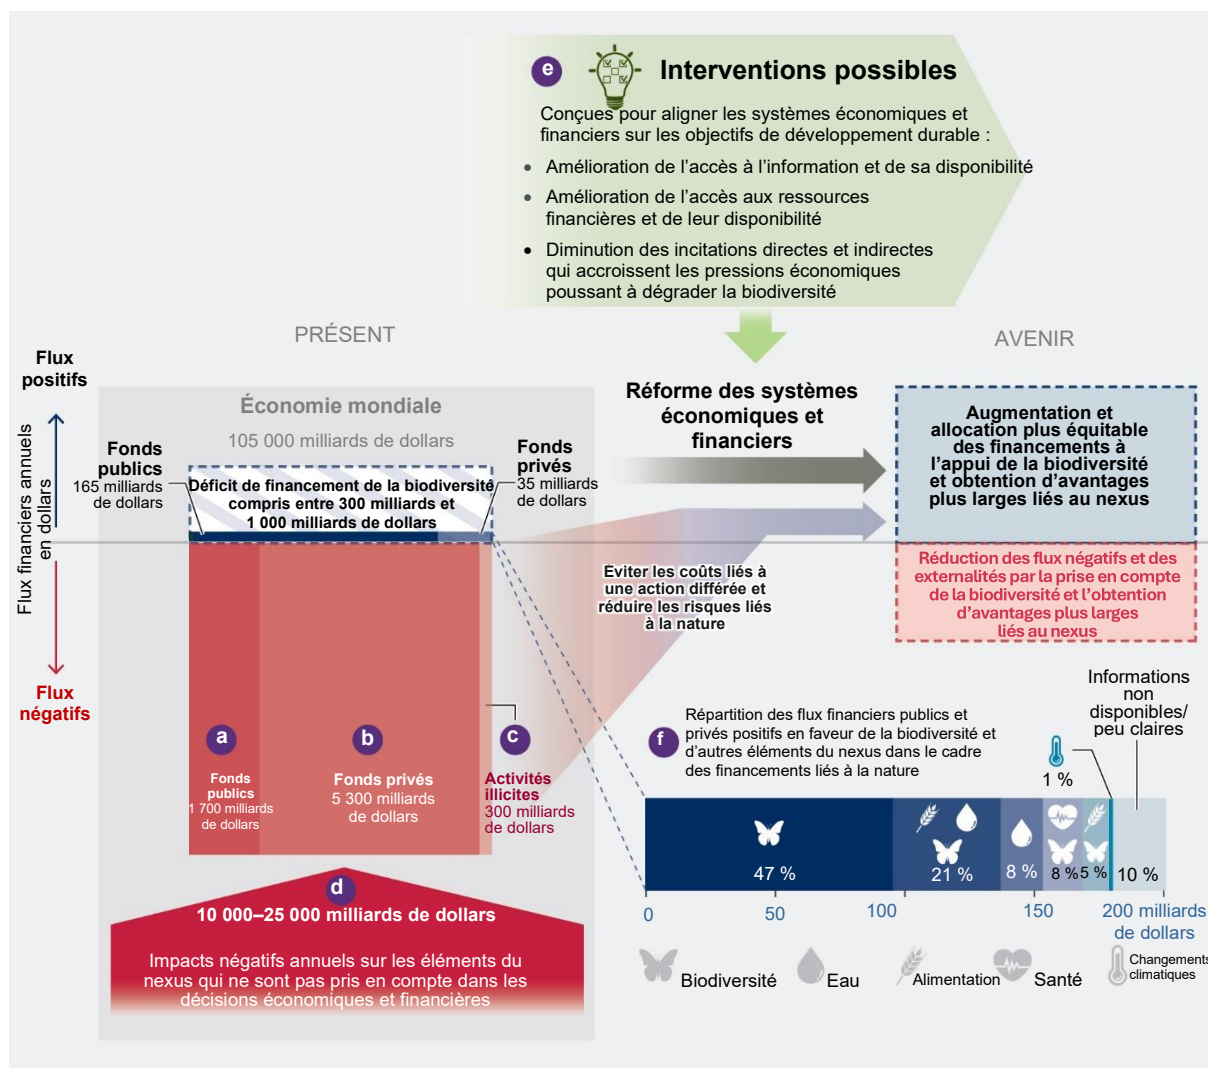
e Interventions possibles

Conçues pour aligner les systèmes économiques et financiers sur les objectifs de développement durable :

- Amélioration de l'accès à l'information et de sa disponibilité
- Amélioration de l'accès aux ressources financières et de leur disponibilité
- Diminution des incitations directes et indirectes qui accroissent les pressions économiques poussant à dégrader la biodiversité

PRÉSENT

AVENIR

Flux positifs

Flux financiers annuels en dollars

Flux négatifs

Économie mondiale

105 000 milliards de dollars

Fonds publics 165 milliards de dollars

Déficit de financement de la biodiversité compris entre 300 milliards et 1 000 milliards de dollars

Fonds privés 35 milliards de dollars

Réforme des systèmes économiques et financiers

Augmentation et allocation plus équitable des financements à l'appui de la biodiversité et obtention d'avantages plus larges liés au nexus

Réduction des flux négatifs et des externalités par la prise en compte de la biodiversité et l'obtention d'avantages plus larges liés au nexus

Eviter les coûts liés à une action différée et réduire les risques liés à la nature

a Fonds publics 1 700 milliards de dollars

b Fonds privés 5 300 milliards de dollars

c Activités illicites 300 milliards de dollars

d 10 000–25 000 milliards de dollars

Impacts négatifs annuels sur les éléments du nexus qui ne sont pas pris en compte dans les décisions économiques et financières

f Répartition des flux financiers publics et privés positifs en faveur de la biodiversité et d'autres éléments du nexus dans le cadre des financements liés à la nature

Informations non disponibles/ peu claires

1 %

47 %

21 %

8 %

8 %

5 %

10 %

0 50 100 150 200 milliards de dollars

Biodiversité Eau Alimentation Santé Changements climatiques